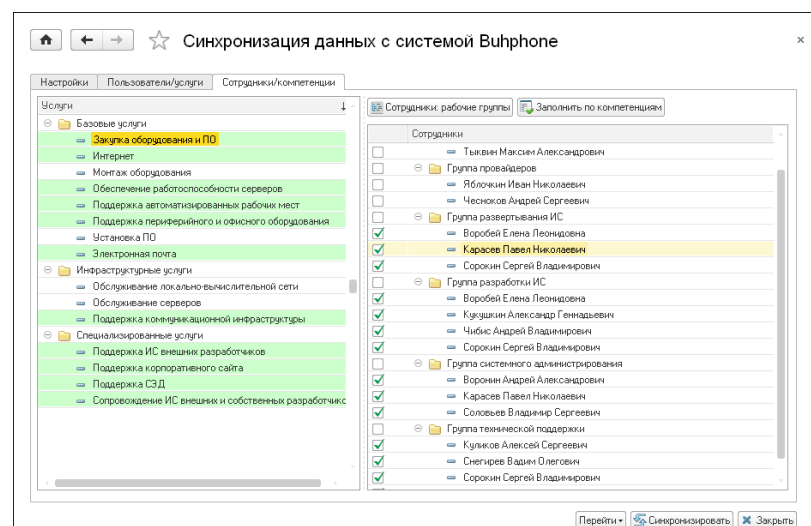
Синхронизация данных с системой Buhphone

Настройки | Пользователи/услуги | Сотрудники/компетенции

Услуги
Базовые услуги
Закупка оборудования и ПО
Интернет
Монтаж оборудования
Обеспечение работоспособности серверов
Поддержка автоматизированных рабочих мест
Поддержка периферийного и офисного оборудования
Установка ПО
Электронная почта
Инфраструктурные услуги
Обслуживание локально-вычислительной сети
Обслуживание серверов
Поддержка коммуникационной инфраструктуры
Специализированные услуги
Поддержка ИС внешних разработчиков
Поддержка корпоративного сайта
Поддержка СЭД
Сопровождение ИС внешних и собственных разработчико

Сотрудники: рабочие группы | Заполнить по компетенциям

Сотрудники
Тыквин Максим Александрович
Группа провайдеров
Яблочкин Иван Николаевич
Чесноков Андрей Сергеевич
Группа развертывания ИС
Воробей Елена Леонидовна
Карасев Павел Николаевич
Сорокин Сергей Владимирович
Группа разработки ИС
Воробей Елена Леонидовна
Кукушкин Александр Геннадьевич
Чибис Андрей Владимирович
Сорокин Сергей Владимирович
Группа системного администрирования
Воронин Андрей Александрович
Карасев Павел Николаевич
Соловьев Владимир Сергеевич
Группа технической поддержки
Куликов Алексей Сергеевич
Снегирев Вадим Олегович
Сорокин Сергей Владимирович

Перейти | Синхронизировать | Закрыть